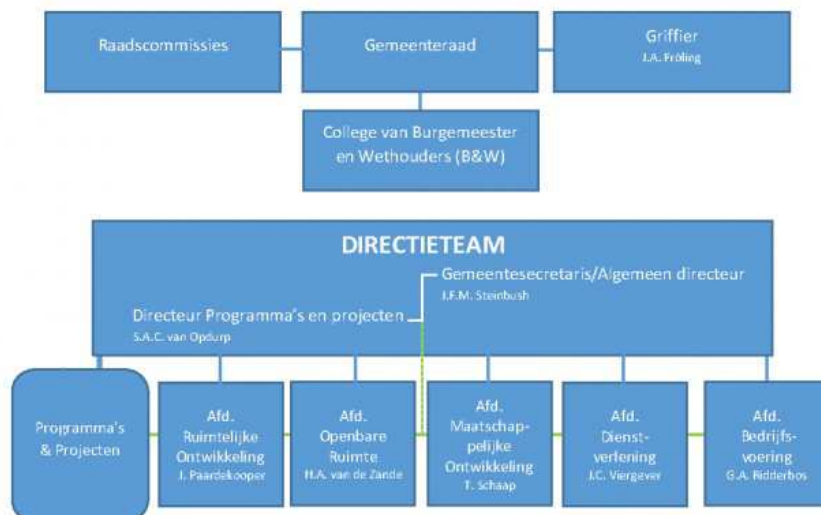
Raadscommissies

Gemeenteraad

Griffier
J.A. Fröling

College van Burgemeester en Wethouders (B&W)

DIRECTIETEAM

Gemeentesecretaris/Algemeen directeur
J.F.M. Steinbush

Directeur Programma's en projecten
S.A.C. van Opdurp

Programma's & Projecten

Afd. Ruimtelijke Ontwikkeling
J. Paardekooper

Afd. Openbare Ruimte
H.A. van de Zande

Afd. Maatschappelijke Ontwikkeling
T. Schaap

Afd. Dienstverlening
J.C. Viergever

Afd. Bedrijfsvoering
G.A. Ridderbos